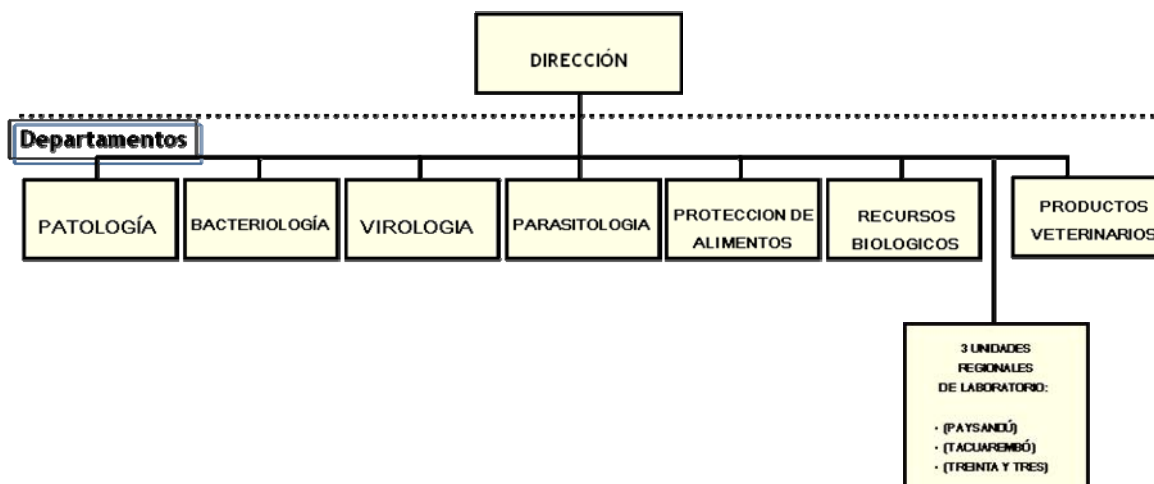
DIRECCIÓN

Departamentos

PATOLOGÍA

BACTERIOLOGÍA

VIROLOGIA

PARASITOLOGIA

PROTECCION DE ALIMENTOS

RECURSOS BIOLOGICOS

PRODUCTOS VETERINARIOS

3 UNIDADES REGIONALES DE LABORATORIO:

· (PAYSANDÚ)
· (TACUAREMBÓ)
· (TREINTA Y TRES)